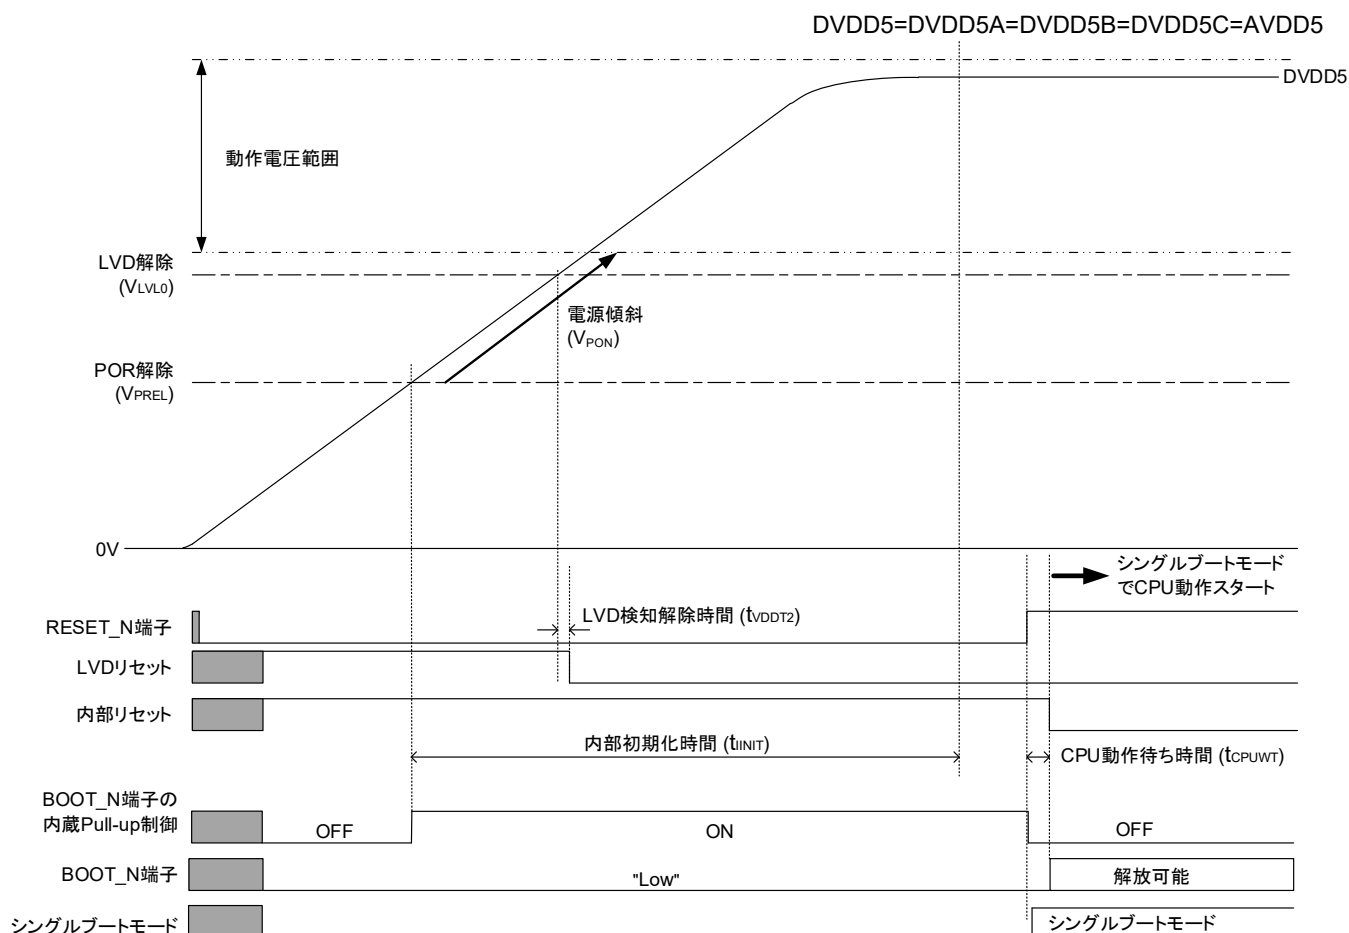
DVDD5=DVDD5A=DVDD5B=DVDD5C=AVDD5

DVDD5

動作電圧範囲

LVD解除
($V_{LVL0}$)

電源傾斜
($V_{PON}$)

POR解除
($V_{PREL}$)

0V

シングルブートモード
でCPU動作スタート

RESET_N端子

LVD検知解除時間 ($t_{VDDT2}$)

LVDリセット

内部リセット

内部初期化時間 ($t_{IINIT}$)

CPU動作待ち時間 ($t_{CPUWT}$)

BOOT_N端子の
内蔵Pull-up制御

OFF

ON

OFF

BOOT_N端子

"Low"

解放可能

シングルブートモード

シングルブートモード